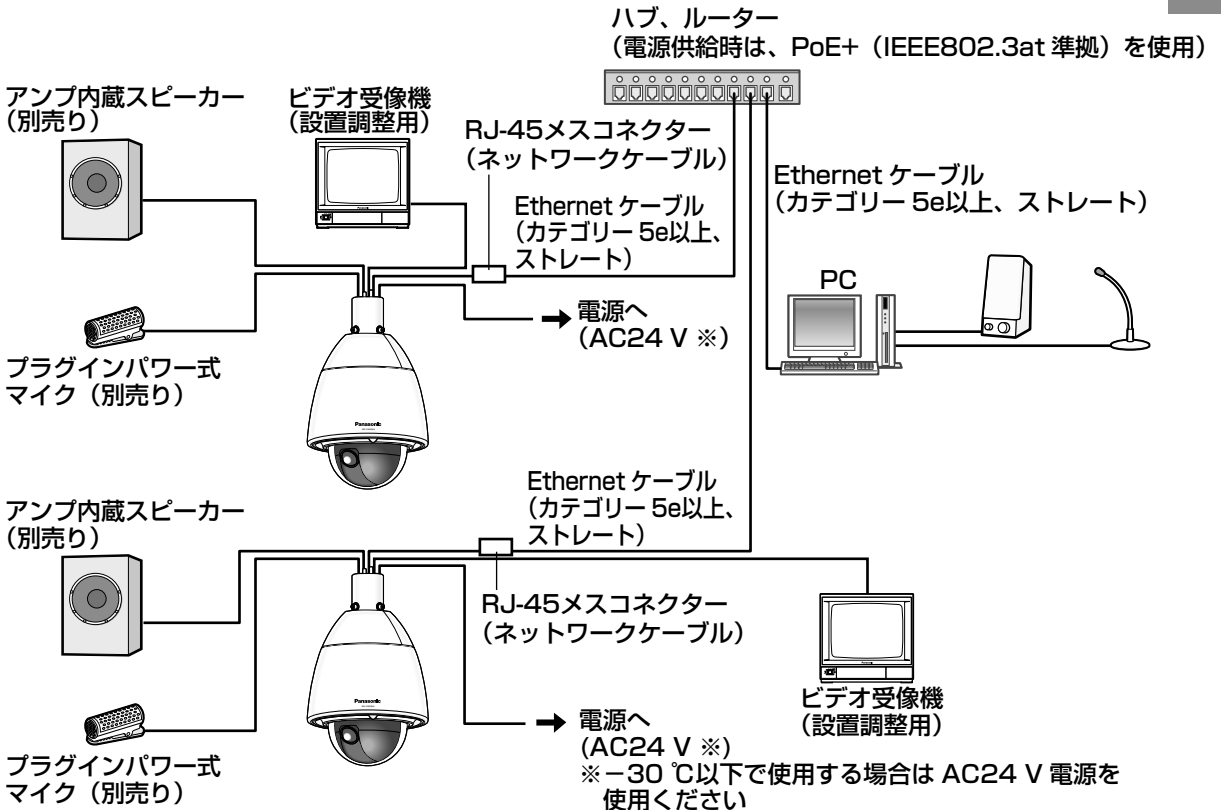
ハブ、ルーター
（電源供給時は、PoE+（IEEE802.3at 準拠）を使用）

アンプ内蔵スピーカー
（別売り）

ビデオ受像機
（設置調整用）

RJ-45メスコネクター
（ネットワークケーブル）

Ethernet ケーブル
（カテゴリー 5e以上、ストレート）

Ethernet ケーブル
（カテゴリー 5e以上、
ストレート）

PC

電源へ
（AC24 V ※）

プラグインパワー式
マイク（別売り）

Panasonic

Ethernet ケーブル
（カテゴリー 5e以上、
ストレート）

アンプ内蔵スピーカー
（別売り）

RJ-45メスコネクター
（ネットワークケーブル）

ビデオ受像機
（設置調整用）

電源へ
（AC24 V ※）
※－30 ℃以下で使用する場合は AC24 V 電源を
使用ください

プラグインパワー式
マイク（別売り）